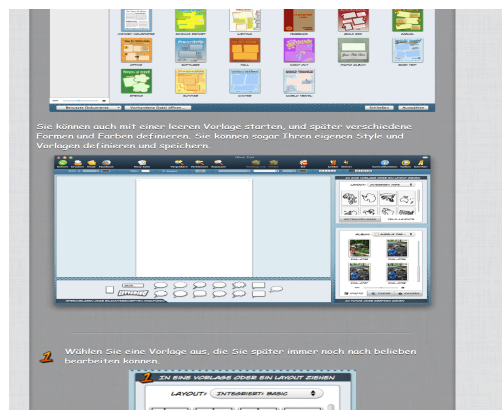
Sie können auch mit einer leeren Vorlage starten, und später verschiedene Formen und Farben definieren. Sie können sogar Ihren eigenen Style und Vorlagen definieren und speichern.

1 Wählen Sie eine Vorlage aus, die Sie später immer noch nach belieben bearbeiten können.

1 IN EINE VORLAGE ODER EIN LAYOUT ZIEHEN

LAYOUT: INTEGRIERT: BASIC